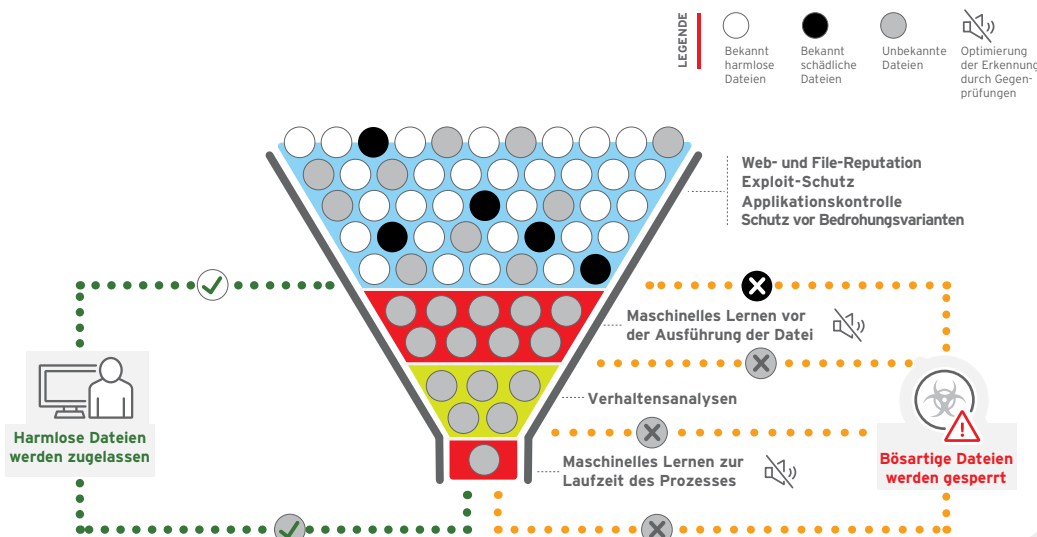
LEGENDE

Bekannt harmlose Dateien

Bekannt schädliche Dateien

Unbekannte Dateien

Optimierung der Erkennung durch Gegenprüfungen

Web- und File-Reputation
Exploit-Schutz
Applikationskontrolle
Schutz vor Bedrohungsvarianten

Maschinelles Lernen vor der Ausführung der Datei

Verhaltensanalysen

Maschinelles Lernen zur Laufzeit des Prozesses

Harmlose Dateien werden zugelassen

Bösartige Dateien werden gesperrt